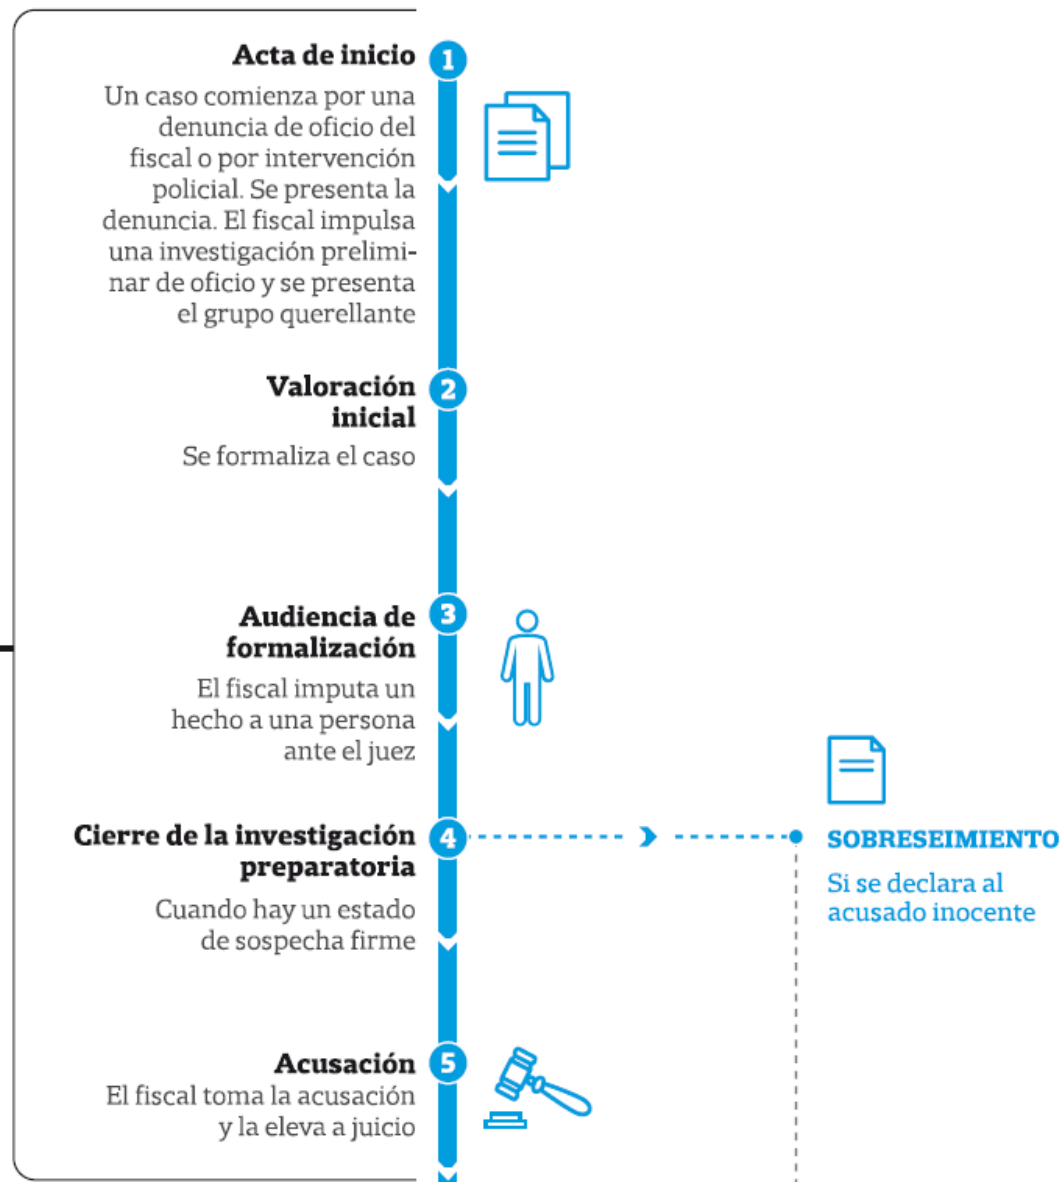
Acta de inicio
1
Un caso comienza por una denuncia de oficio del fiscal o por intervención policial. Se presenta la denuncia. El fiscal impulsa una investigación preliminar de oficio y se presenta el grupo querellante

Valoración inicial
2
Se formaliza el caso

Audiencia de formalización
3
El fiscal imputa un hecho a una persona ante el juez

Cierre de la investigación preparatoria
4
Cuando hay un estado de sospecha firme

SOBRESEIMIENTO
Si se declara al acusado inocente

Acusación
5
El fiscal toma la acusación y la eleva a juicio